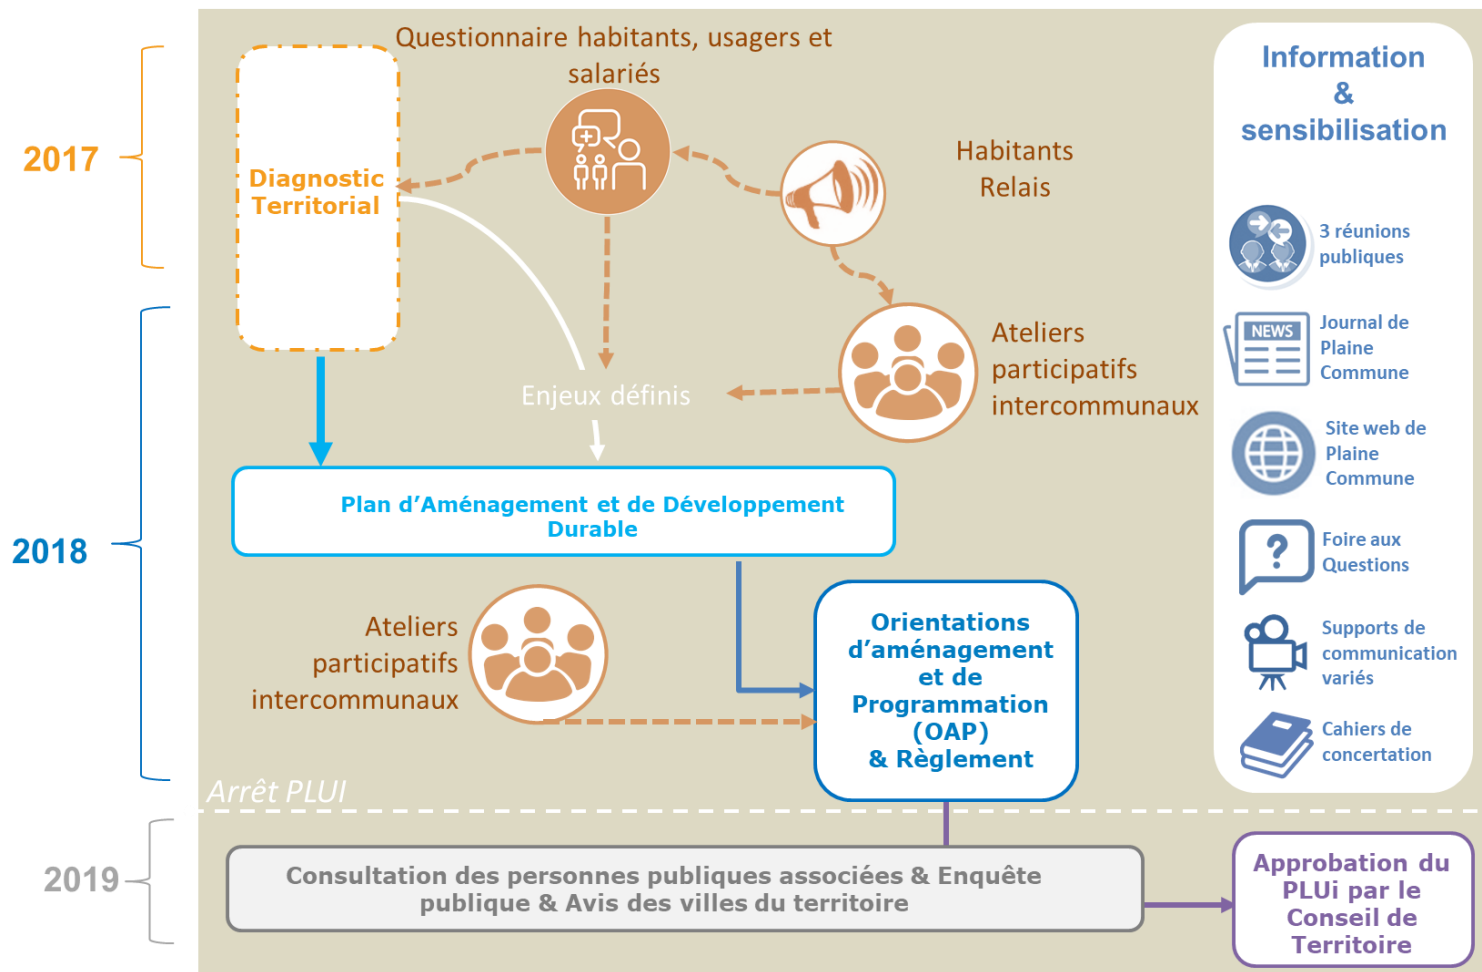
2017

Questionnaire habitants, usagers et salariés

Diagnostic Territorial

Habitants Relais

Information & sensibilisation

3 réunions publiques

NEWS

Journal de Plaine Commune

Site web de Plaine Commune

Foire aux Questions

Supports de communication variés

Cahiers de concertation

2018

Ateliers participatifs intercommunaux

Enjeux définis

Plan d’Aménagement et de Développement Durable

Ateliers participatifs intercommunaux

Orientations d’aménagement et de Programmation (OAP) & Règlement

Arrêt PLUI

2019

Consultation des personnes publiques associées & Enquête publique & Avis des villes du territoire

Approbation du PLUi par le Conseil de Territoire